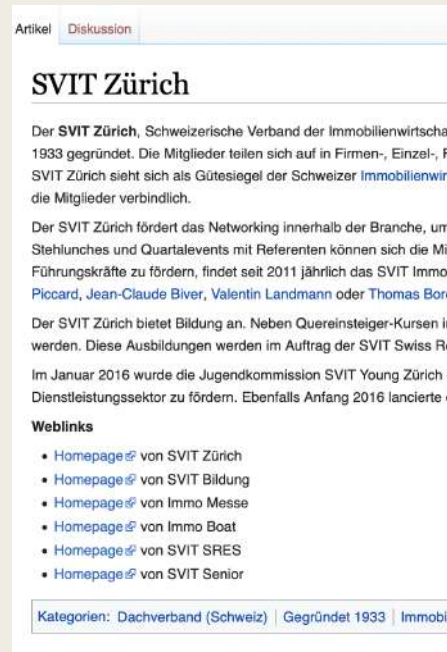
Artikel Diskussion

SVIT Zürich

Der SVIT Zürich, Schweizerische Verband der Immobilienwirtscha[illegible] 1933 gegründet. Die Mitglieder teilen sich auf in Firmen-, Einzel-, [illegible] SVIT Zürich sieht sich als Gütesiegel der Schweizer Immobilienwir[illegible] die Mitglieder verbindlich.

Der SVIT Zürich fördert das Networking innerhalb der Branche, u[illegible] Stehlunches und Quartalevents mit Referenten können sich die Mi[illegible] Führungskräfte zu fördern, findet seit 2011 jährlich das SVIT Immo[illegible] Piccard, Jean-Claude Biver, Valentin Landmann oder Thomas Bor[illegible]

Der SVIT Zürich bietet Bildung an. Neben Quereinsteiger-Kursen i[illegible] werden. Diese Ausbildungen werden im Auftrag der SVIT Swiss R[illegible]

Im Januar 2016 wurde die Jugendkommission SVIT Young Zürich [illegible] Dienstleistungssektor zu fördern. Ebenfalls Anfang 2016 lancierte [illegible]

Weblinks

- Homepage von SVIT Zürich
- Homepage von SVIT Bildung
- Homepage von Immo Messe
- Homepage von Immo Boat
- Homepage von SVIT SRES
- Homepage von SVIT Senior

Kategorien: Dachverband (Schweiz) | Gegründet 1933 | Immobi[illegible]